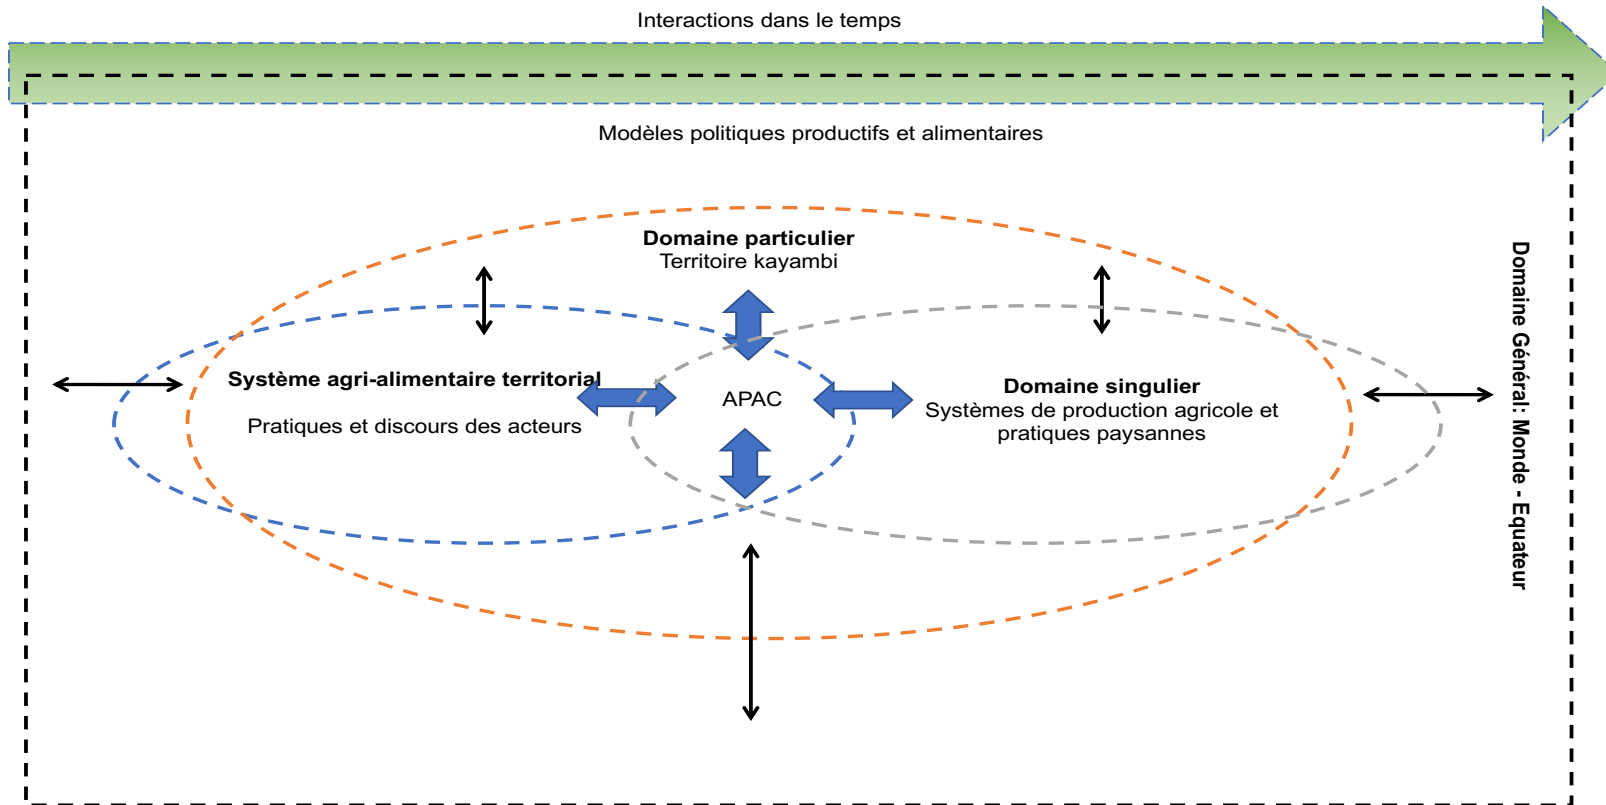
Interactions dans le temps

Modèles politiques productifs et alimentaires

**Domaine particulier**
Territoire kayambi

**Système agri-alimentaire territorial**

Pratiques et discours des acteurs

APAC

**Domaine singulier**
Systèmes de production agricole et pratiques paysannes

**Domaine Général: Monde - Equateur**